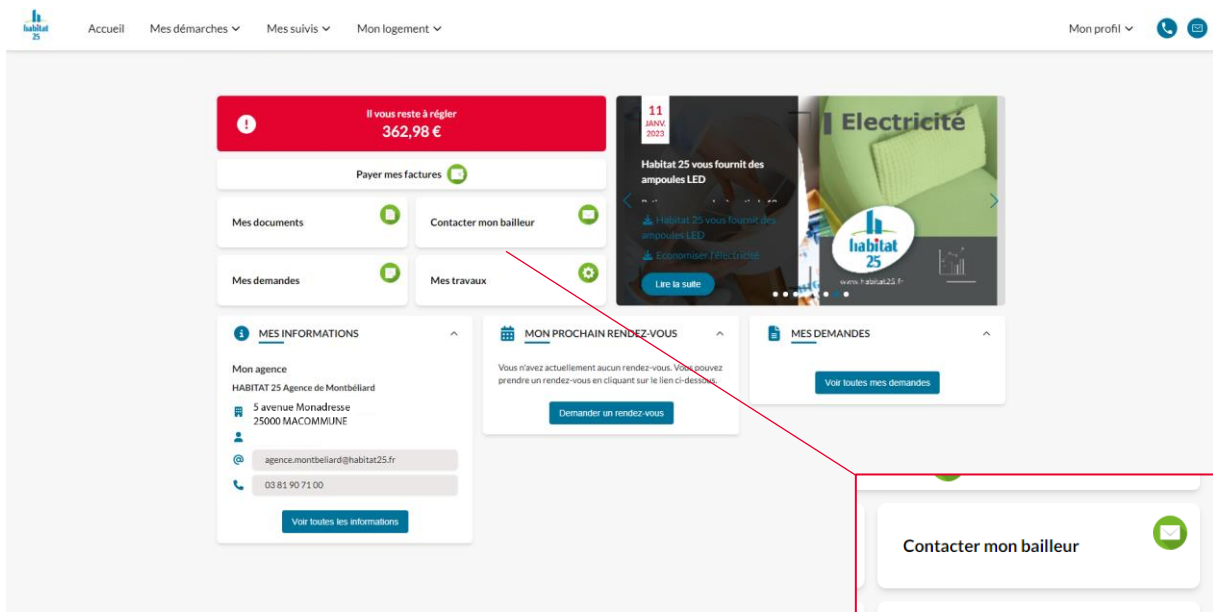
habitat 25

Accueil Mes démarches Mes suivis Mon logement

Mon profil

Il vous reste à régler
362,98 €

Payer mes factures

Mes documents

Contacter mon bailleur

Mes demandes

Mes travaux

11 JANV. 2023

Habitat 25 vous fournit des ampoules LED

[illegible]

Habitat 25 vous fournit des ampoules LED

Economiser l'électricité

Lire la suite

Electricité

habitat 25

www.habitat25.fr

MES INFORMATIONS

Mon agence

HABITAT 25 Agence de Montbéliard

5 avenue Monadresse
25000 MACOMMUNE

agence.montbeliard@habitat25.fr

03 81 90 71 00

Voir toutes les informations

MON PROCHAIN RENDEZ-VOUS

Vous n'avez actuellement aucun rendez-vous. Vous pouvez prendre un rendez-vous en cliquant sur le lien ci-dessous.

Demander un rendez-vous

MES DEMANDES

Voir toutes mes demandes

Contacter mon bailleur